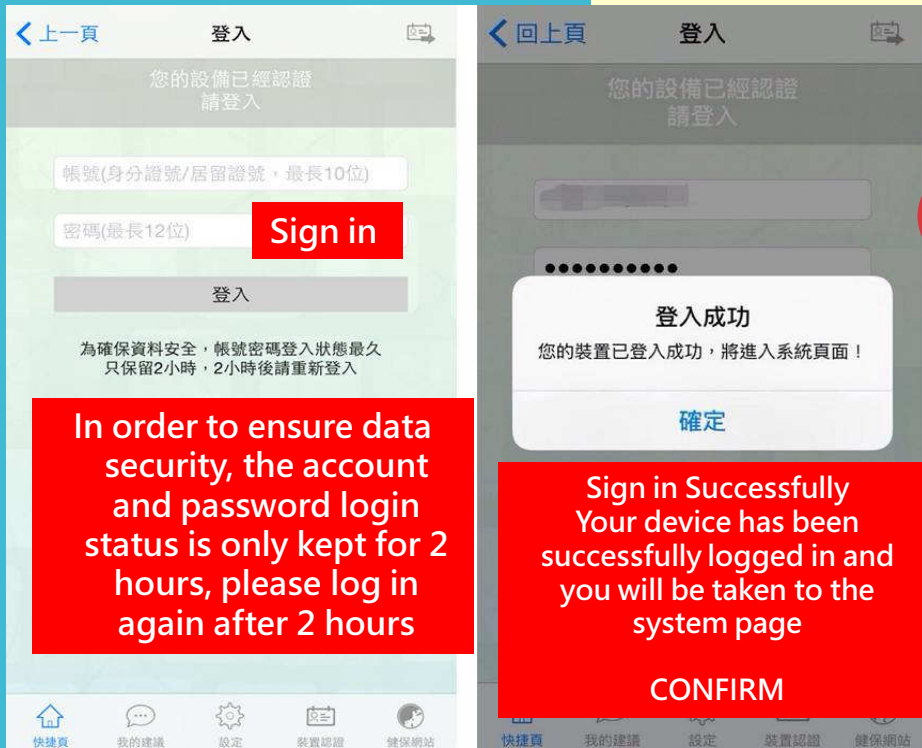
上一頁

登入

您的設備已經認證
請登入

帳號(身分證號/居留證號，最長10位)

密碼(最長12位)

Sign in

登入

為確保資料安全，帳號密碼登入狀態最久只保留2小時，2小時後請重新登入

In order to ensure data security, the account and password login status is only kept for 2 hours, please log in again after 2 hours

快捷頁 我的建議 設定 裝置認證 健保網站

回上頁

登入

您的設備已經認證
請登入

●●●●●●●●●●

登入成功

您的裝置已登入成功，將進入系統頁面！

確定

Sign in Successfully
Your device has been successfully logged in and you will be taken to the system page

CONFIRM

快捷頁 我的建議 設定 裝置認證 健保網站